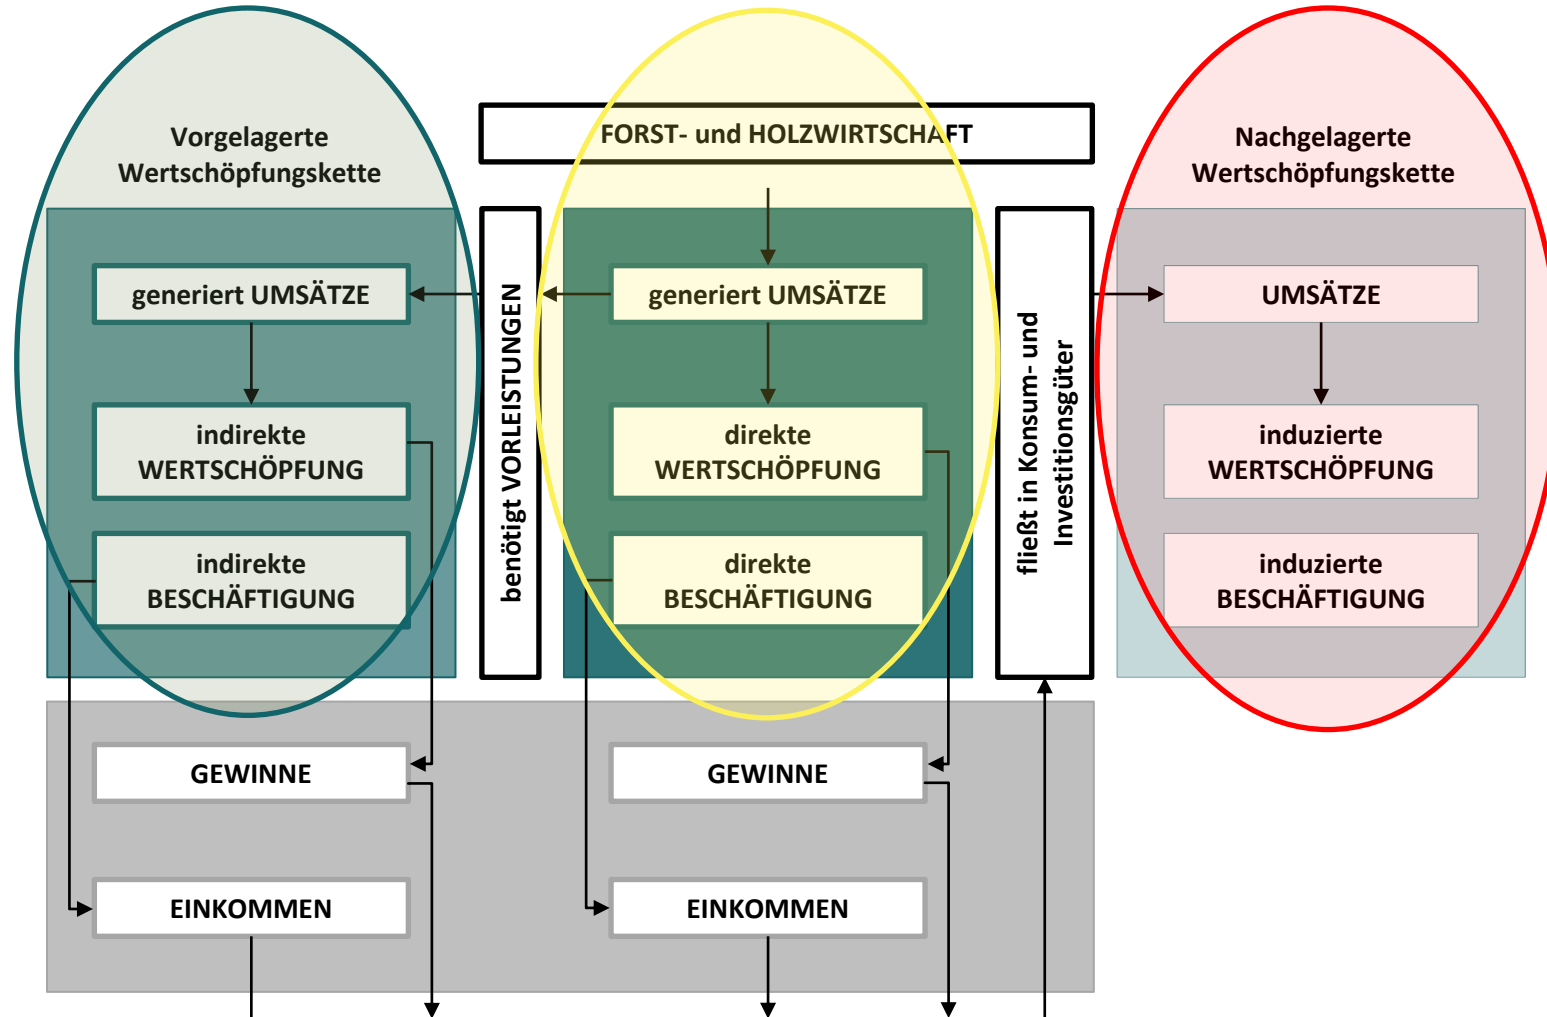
Vorgelagerte Wertschöpfungskette

FORST- und HOLZWIRTSCHAFT

Nachgelagerte Wertschöpfungskette

generiert UMSÄTZE

indirekte WERTSCHÖPFUNG

indirekte BESCHÄFTIGUNG

benötigt VORLEISTUNGEN

generiert UMSÄTZE

direkte WERTSCHÖPFUNG

direkte BESCHÄFTIGUNG

fließt in Konsum- und Investitionsgüter

UMSÄTZE

induzierte WERTSCHÖPFUNG

induzierte BESCHÄFTIGUNG

GEWINNE

GEWINNE

EINKOMMEN

EINKOMMEN